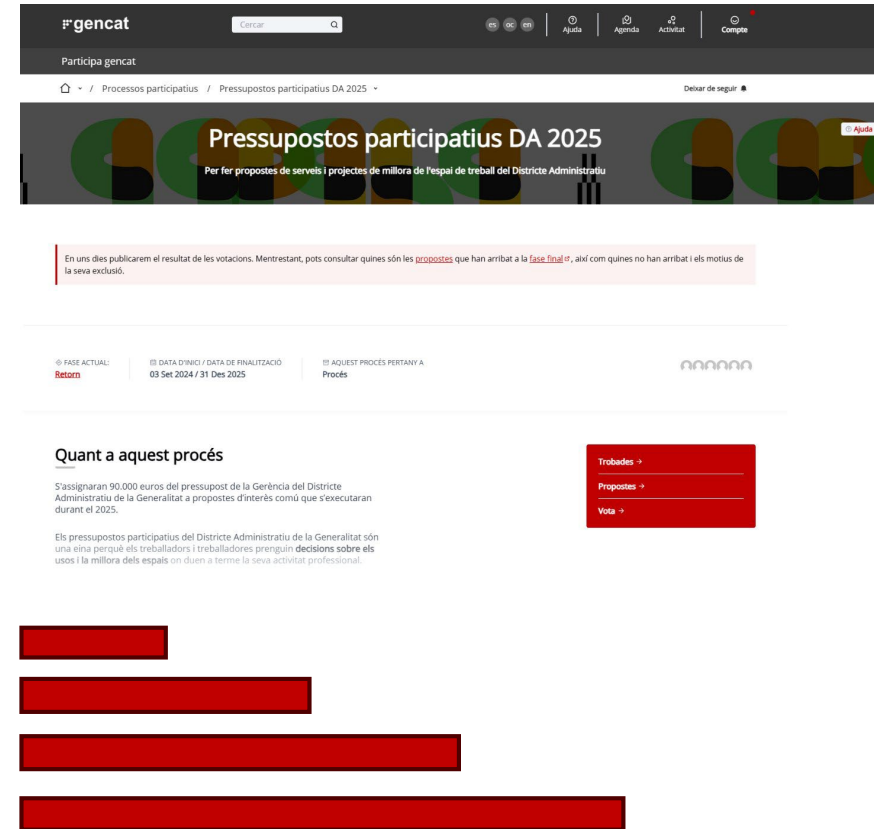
gencat

Cercar

es oc en

Ajuda

Agenda

Activitat

Compte

Participa gencat

/ Processos participatius / Pressupostos participatius DA 2025

Deixar de seguir

Ajuda

Pressupostos participatius DA 2025

Per fer propostes de serveis i projectes de millora de l'espai de treball del Districte Administratiu

En uns dies publicarem el resultat de les votacions. Mentrestant, pots consultar quines són les propostes que han arribat a la fase final, així com quines no han arribat i els motius de la seva exclusió.

FASE ACTUAL:
Retorn

DATA D'INICI / DATA DE FINALITZACIÓ
03 Set 2024 / 31 Des 2025

AQUEST PROCÉS PERTANY A
Procés

Quant a aquest procés

S'assignaran 90.000 euros del pressupost de la Gerència del Districte Administratiu de la Generalitat a propostes d'interès comú que s'executaran durant el 2025.

Els pressupostos participatius del Districte Administratiu de la Generalitat són una eina perquè els treballadors i treballadores prenguin decisions sobre els usos i la millora dels espais on duen a terme la seva activitat professional.

Trobades →

Propostes →

Vota →